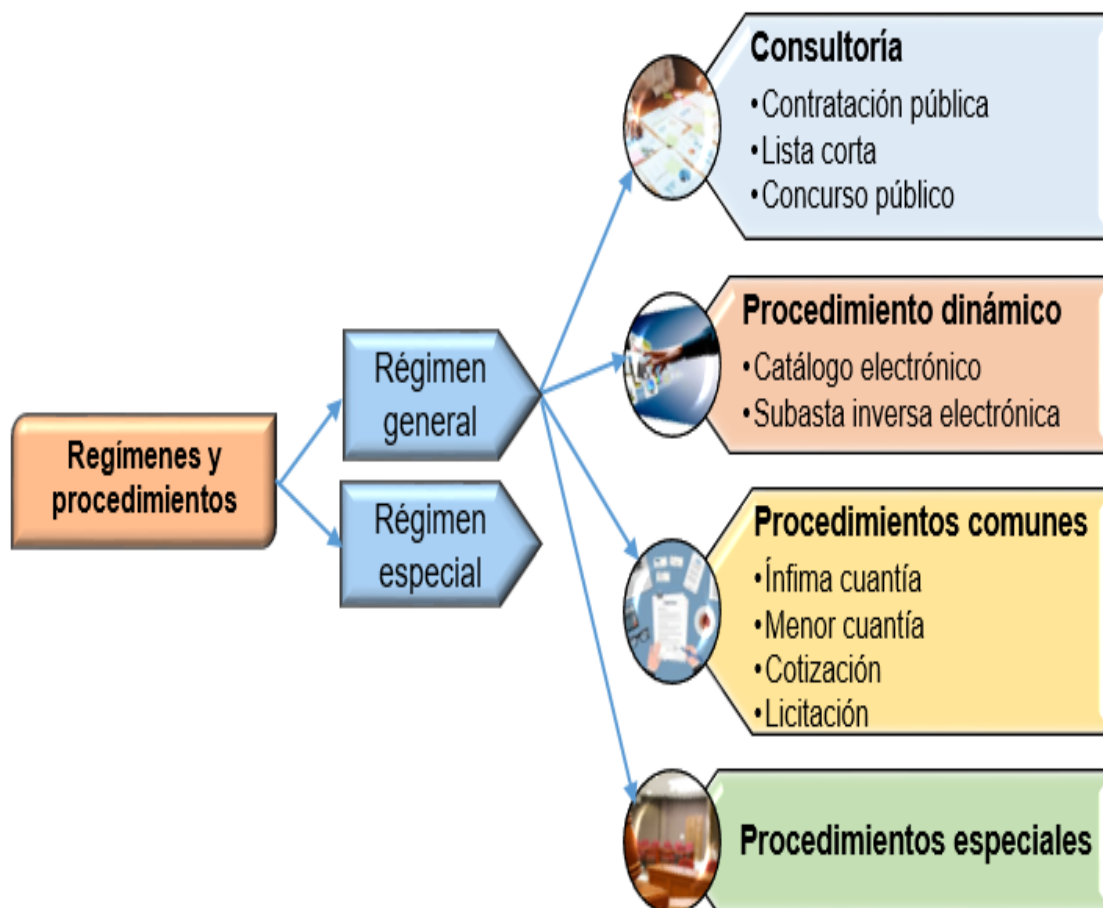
Regímenes y procedimientos

Régimen general

Régimen especial

Consultoría
• Contratación pública
• Lista corta
• Concurso público

Procedimiento dinámico
• Catálogo electrónico
• Subasta inversa electrónica

Procedimientos comunes
• Ínfima cuantía
• Menor cuantía
• Cotización
• Licitación

Procedimientos especiales